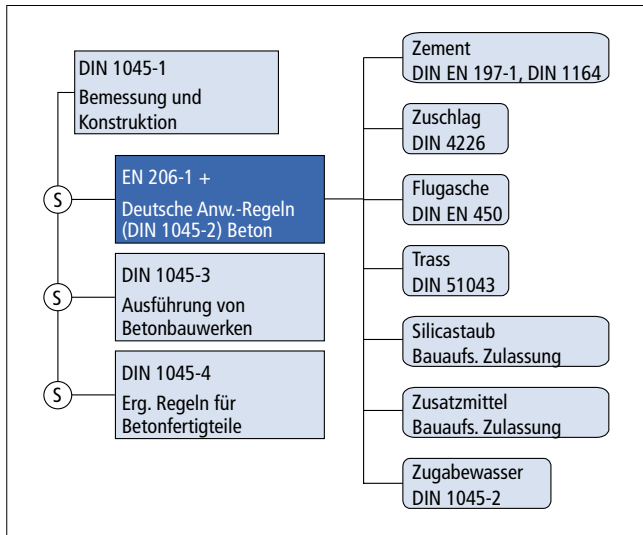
DIN 1045-1
Bemessung und Konstruktion

S

EN 206-1 +
Deutsche Anw.-Regeln (DIN 1045-2) Beton

S

DIN 1045-3
Ausführung von Betonbauwerken

S

DIN 1045-4
Erg. Regeln für Betonfertigteile

Zement
DIN EN 197-1, DIN 1164

Zuschlag
DIN 4226

Flugasche
DIN EN 450

Trass
DIN 51043

Silicastaub
Bauaufs. Zulassung

Zusatzmittel
Bauaufs. Zulassung

Zugabewasser
DIN 1045-2